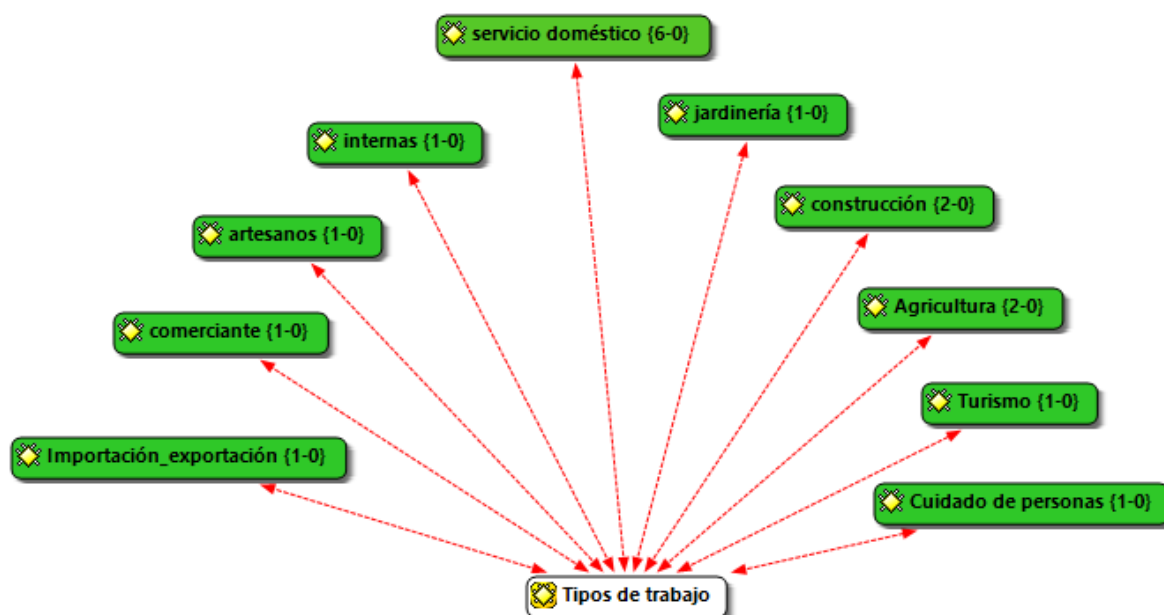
servicio doméstico {6-0}

jardinería {1-0}

internas {1-0}

construcción {2-0}

artesanos {1-0}

Agricultura {2-0}

comerciante {1-0}

Turismo {1-0}

Importación_exportación {1-0}

Cuidado de personas {1-0}

Tipos de trabajo